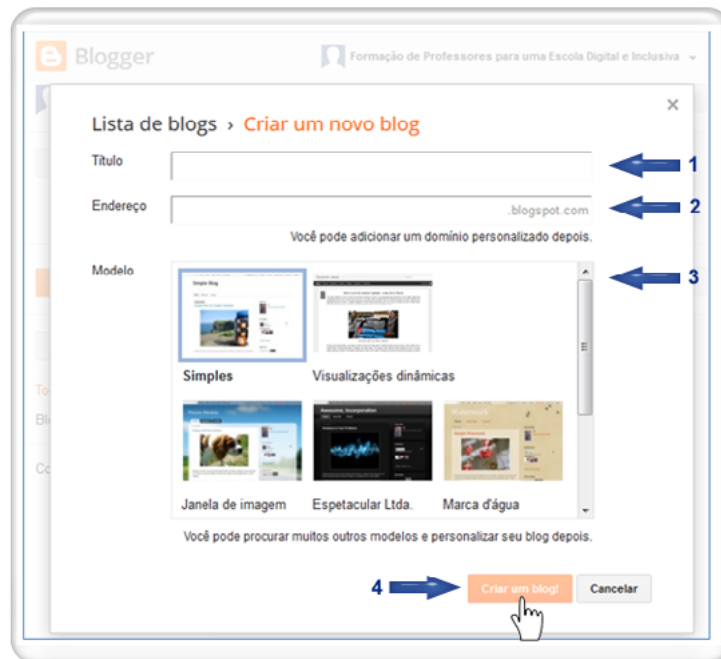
Blogger

Formação de Professores para uma Escola Digital e Inclusiva

Lista de blogs › Criar um novo blog

×

Título

1

Endereço

.blogspot.com

2

Você pode adicionar um domínio personalizado depois.

Modelo

3

Simples

Visualizações dinâmicas

Janela de imagem

Espetacular Ltda.

Marca d'água

Você pode procurar muitos outros modelos e personalizar seu blog depois.

4

Criar um blog!

Cancelar